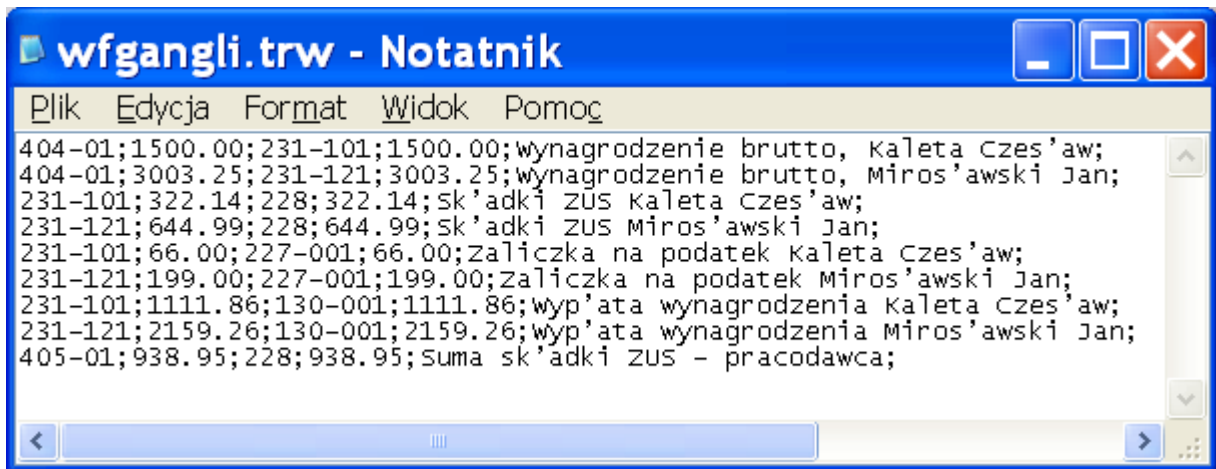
wfgangli.trw - Notatnik

Plik Edycja Format Widok Pomoc

404-01;1500.00;231-101;1500.00;Wynagrodzenie brutto, Kaleta Czes'aw;
404-01;3003.25;231-121;3003.25;Wynagrodzenie brutto, Miros'awski Jan;
231-101;322.14;228;322.14;Sk'adki ZUS Kaleta Czes'aw;
231-121;644.99;228;644.99;Sk'adki ZUS Miros'awski Jan;
231-101;66.00;227-001;66.00;Zaliczka na podatek Kaleta Czes'aw;
231-121;199.00;227-001;199.00;Zaliczka na podatek Miros'awski Jan;
231-101;1111.86;130-001;1111.86;Wyp'ata wynagrodzenia Kaleta Czes'aw;
231-121;2159.26;130-001;2159.26;Wyp'ata wynagrodzenia Miros'awski Jan;
405-01;938.95;228;938.95;Suma sk'adki ZUS - pracodawca;